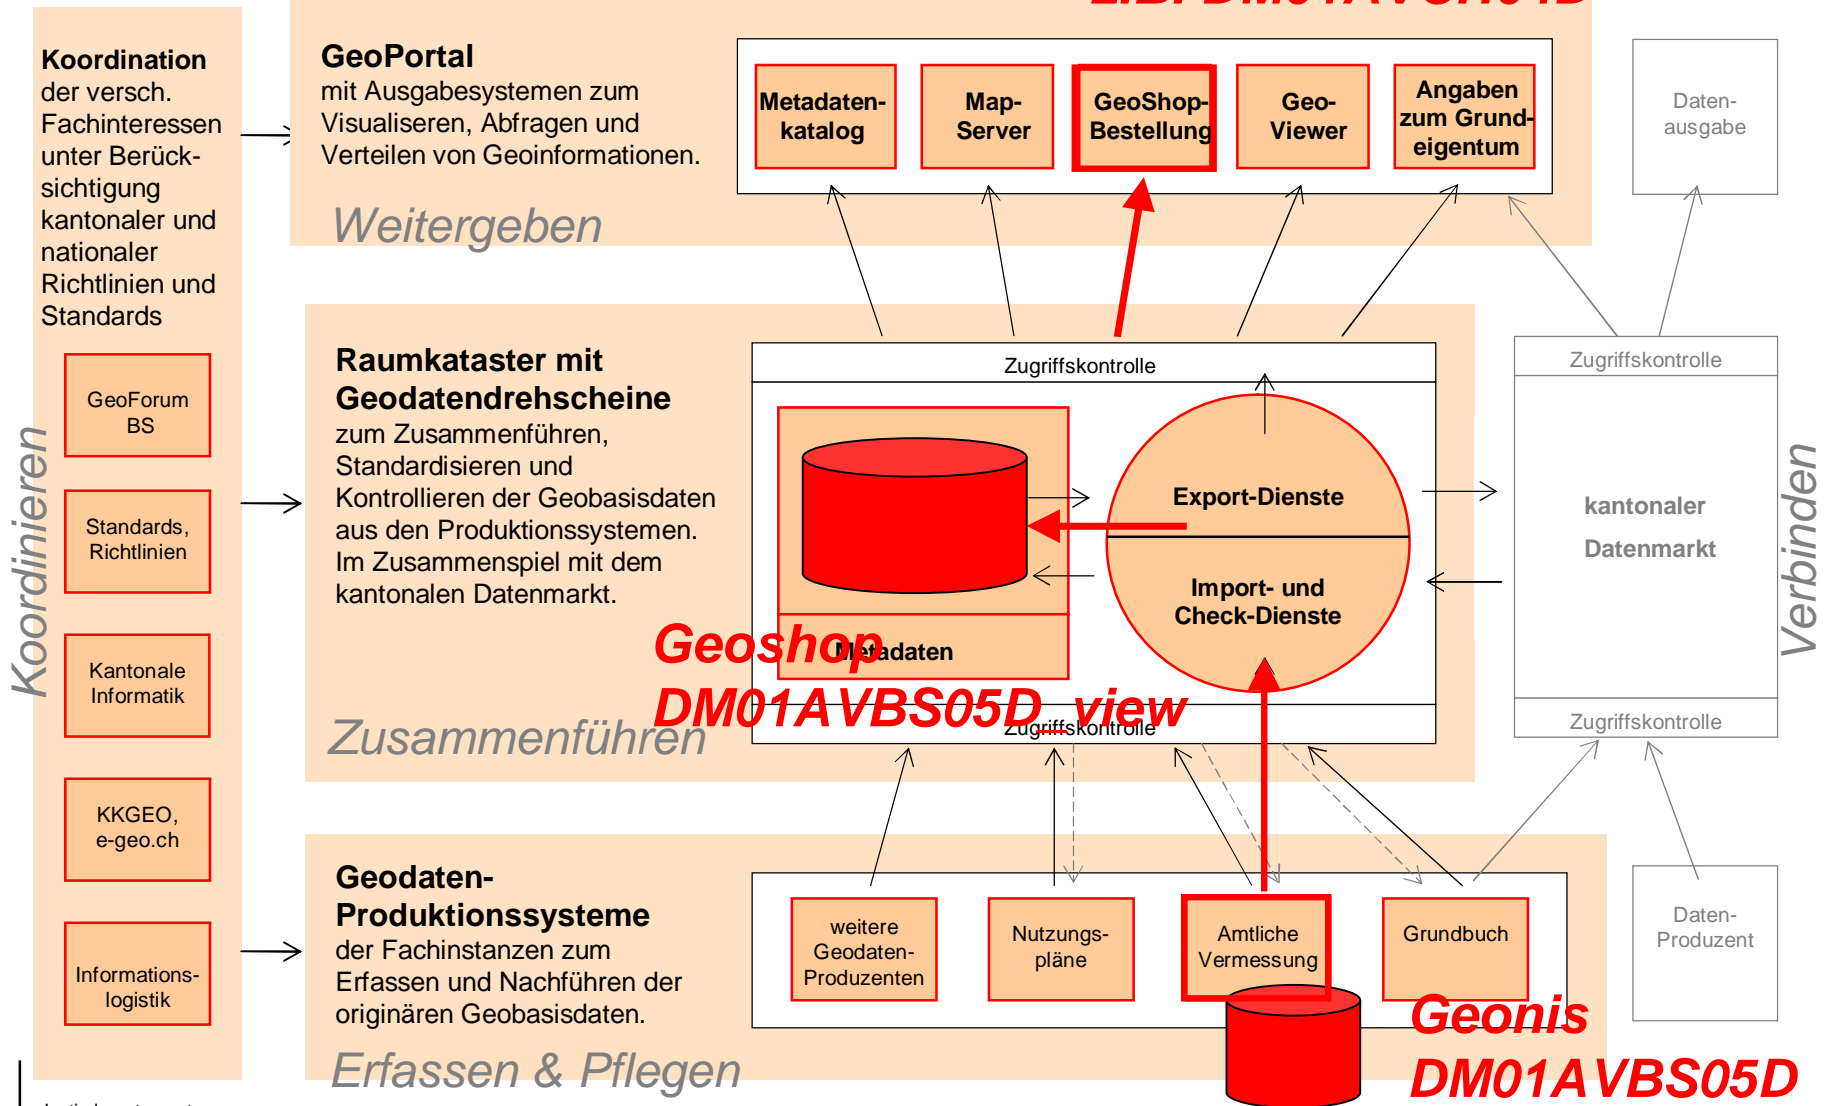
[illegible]

Koordination der versch. Fachinteressen unter Berücksichtigung kantonaler und nationaler Richtlinien und Standards

GeoForum BS

Standards, Richtlinien

Kantonale Informatik

KKGEO, e-geo.ch

Informationslogistik

Koordinieren

GeoPortal
mit Ausgabesystemen zum Visualiseren, Abfragen und Verteilen von Geoinformationen.

Weitergeben

Metadatenkatalog

Map-Server

GeoShop-Bestellung

Geo-Viewer

Angaben zum Grundeigentum

Datenausgabe

Raumkataster mit Geodatendrehscheine
zum Zusammenführen, Standardisieren und Kontrollieren der Geobasisdaten aus den Produktionssystemen. Im Zusammenspiel mit dem kantonalen Datenmarkt.

Zusammenführen

Zugriffskontrolle

Export-Dienste

Import- und Check-Dienste

Metadaten

Geoshop
DM01AVBS05D_view

Zugriffskontrolle

Zugriffskontrolle

kantonaler Datenmarkt

Zugriffskontrolle

Verbinden

Geodaten-Produktionssysteme
der Fachinstanzen zum Erfassen und Nachführen der originären Geobasisdaten.

Erfassen & Pflegen

weitere Geodaten-Produzenten

Nutzungspläne

Amtliche Vermessung

Grundbuch

Datenproduzent

Geonis
DM01AVBS05D